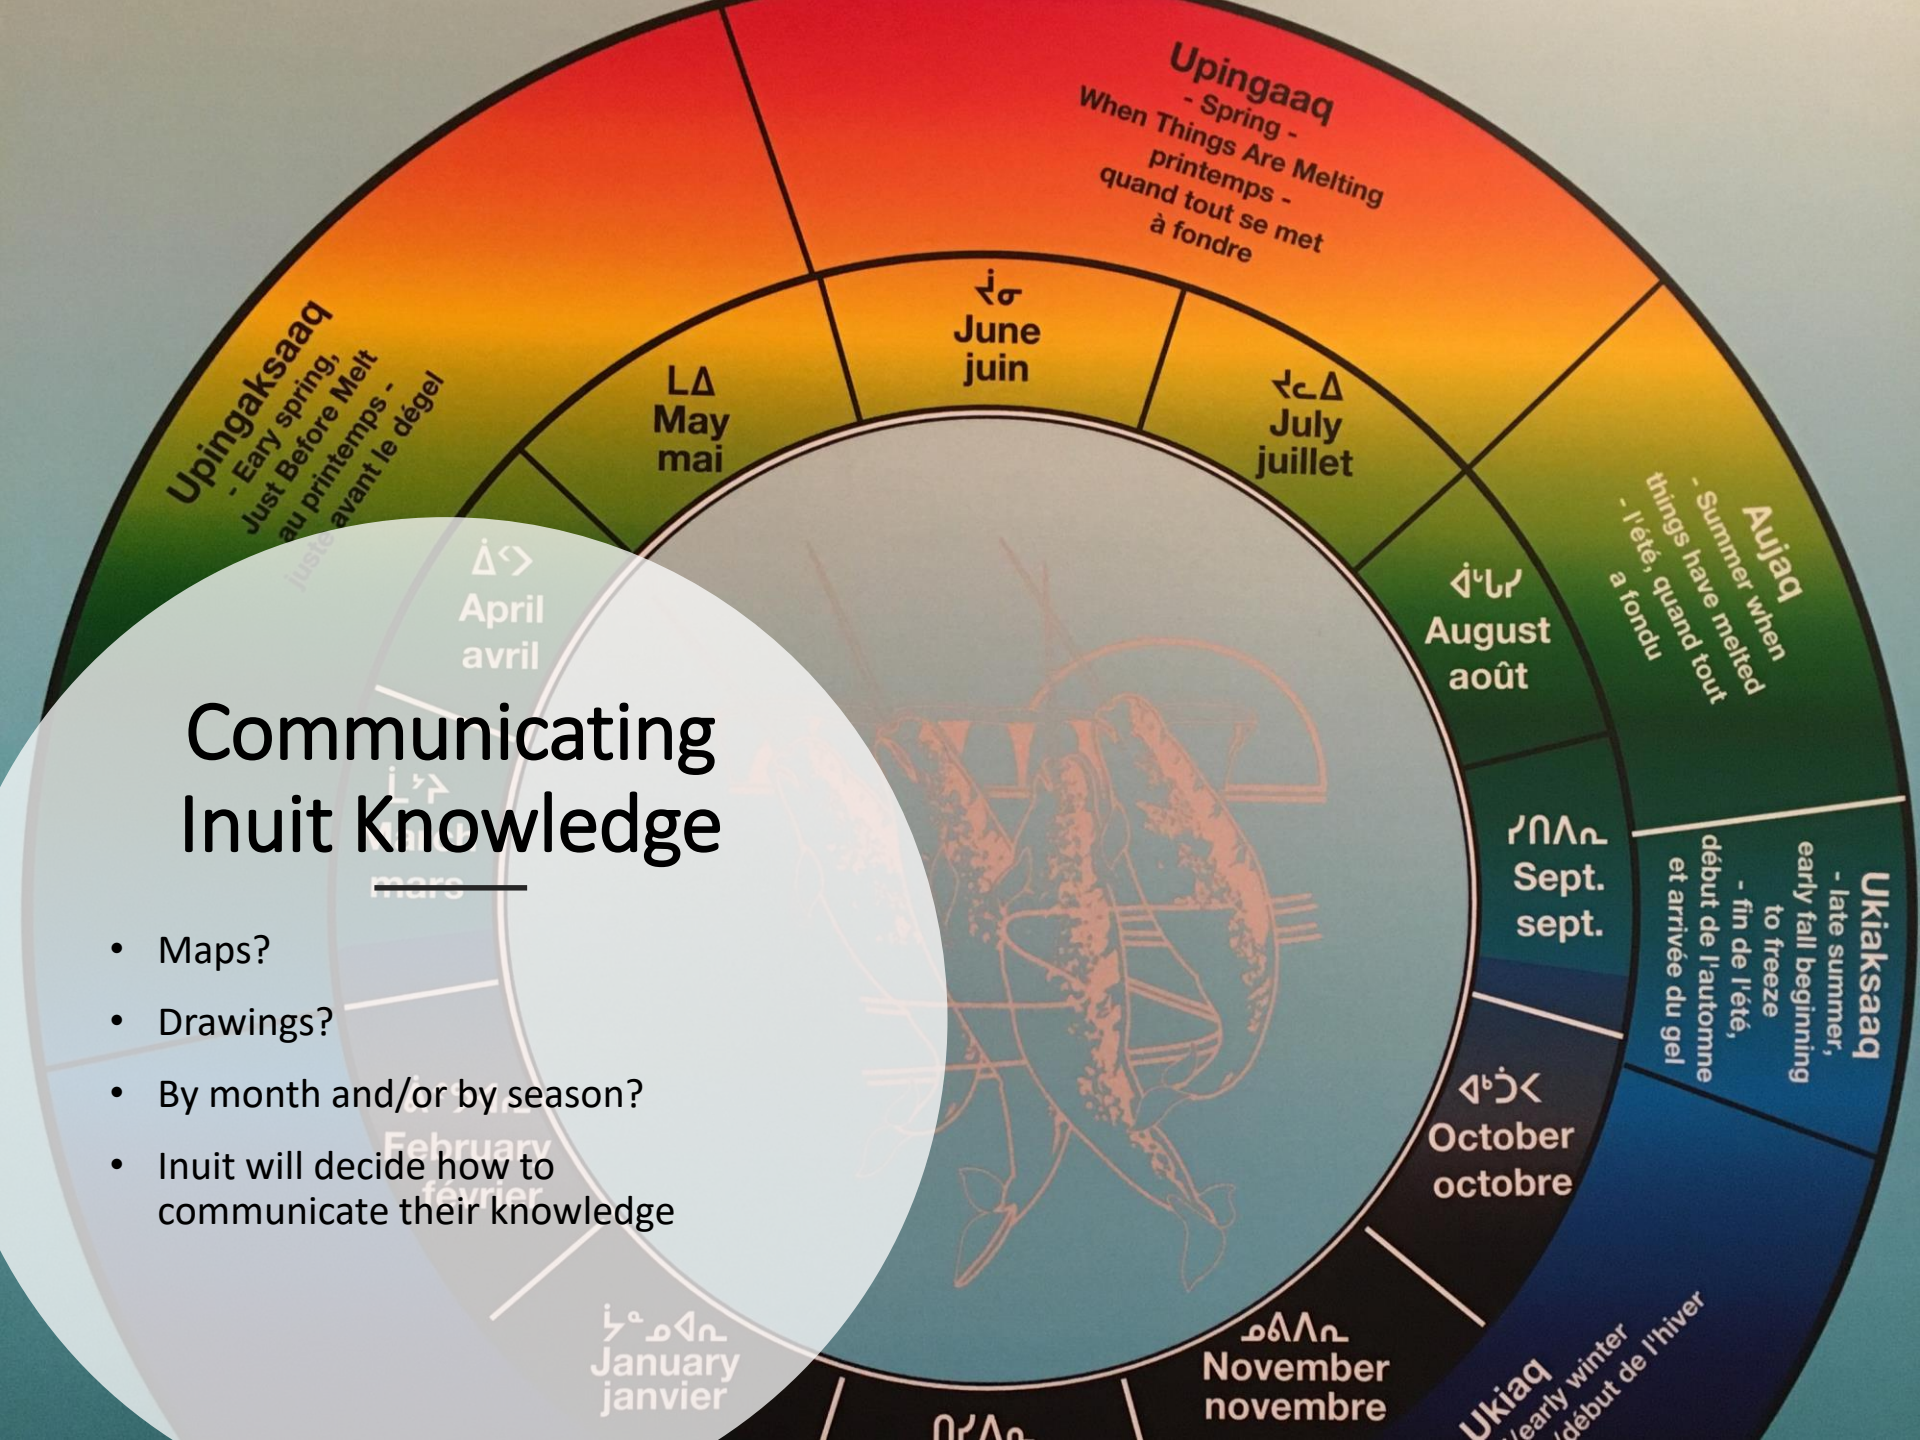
Upingaaq
- Spring -
When Things Are Melting
printemps -
quand tout se met
à fondre

Upingaksaaq
- Eary spring,
Just Before Melt
au printemps -
juste avant le dégel

ᒪᐃ
May
mai

ᔫᓂ
June
juin

ᔪᓚᐃ
July
juillet

Aujaq
- Summer when
things have melted
- l'été, quand tout
a fondu

ᐋᒡᒌᓯ
August
août

ᐄᐳᕆ
April
avril

Communicating Inuit Knowledge

ᒫᔾᓯ
mars

ᓯᑎᐱᕆ
Sept.
sept.

Ukiaksaaq
- late summer,
early fall beginning
to freeze
- fin de l'été,
début de l'automne
et arrivée du gel

• Maps?
• Drawings?
• By month and/or by season?
• Inuit will decide how to communicate their knowledge

February
février

ᐅᒃᑐᐱ
October
octobre

ᔮᓐᓄᐊᕆ
January
janvier

ᓄᕕᐱᕆ
November
novembre

ᑎᓯᐱᕆ

Ukiaq
- early winter
- début de l'hiver